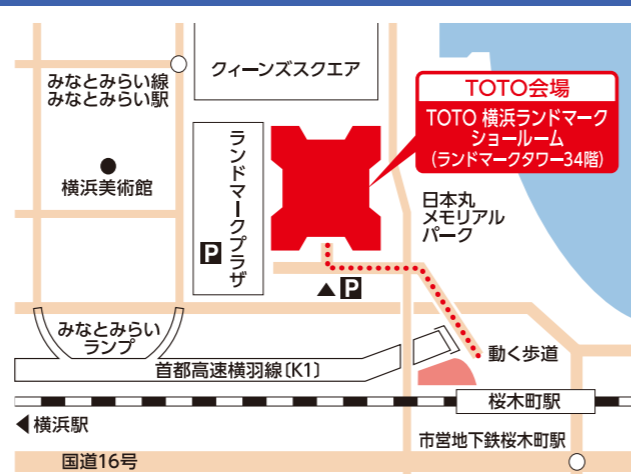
クィーンズスクエア

みなとみらい線
みなとみらい駅

TOTO会場

TOTO 横浜ランドマークショールーム
(ランドマークタワー34階)

横浜美術館

ランドマークプラザ

P

日本丸
メモリアル
パーク

▲P

みなとみらい
ランプ

動く歩道

首都高速横羽線〔K1〕

◀横浜駅

桜木町駅

市営地下鉄桜木町駅

国道16号